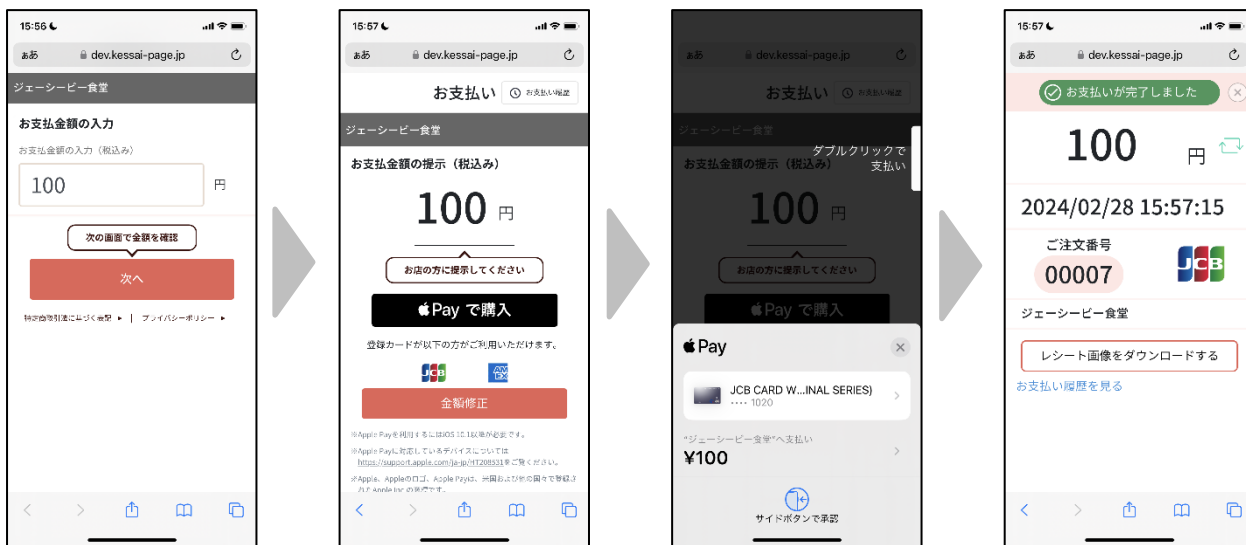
15:56
ぁあ dev.kessai-page.jp
ジェーシービー食堂
お支払金額の入力
お支払金額の入力（税込み）
100
円
次の画面で金額を確認
次へ
特定商取引法に基づく表記 ▸ | プライバシーポリシー ▸

15:57
ぁあ dev.kessai-page.jp
お支払い お支払い履歴
ジェーシービー食堂
お支払金額の提示（税込み）
100 円
お店の方に提示してください
Pay で購入
登録カードが以下の方がご利用いただけます。
JCB AMEX
金額修正
※Apple Payを利用するにはiOS 10.1以降が必要です。
※Apple Payに対応しているデバイスについては https://support.apple.com/ja-jp/HT208531をご覧ください。
※Apple、Appleのロゴ、Apple Payは、米国および他の国々で登録されたApple Inc.の商標です。

ぁあ dev.kessai-page.jp
お支払い
ジェーシービー食堂
お支払金額の提示（税込み）
ダブルクリックで支払い
100 円
お店の方に提示してください
Pay で購入
Pay
JCB CARD W...INAL SERIES)
•••• 1020
"ジェーシービー食堂"へ支払い
¥100
サイドボタンで承認

15:57
ぁあ dev.kessai-page.jp
お支払いが完了しました
100 円
2024/02/28 15:57:15
ご注文番号
00007
JCB
ジェーシービー食堂
レシート画像をダウンロードする
お支払い履歴を見る